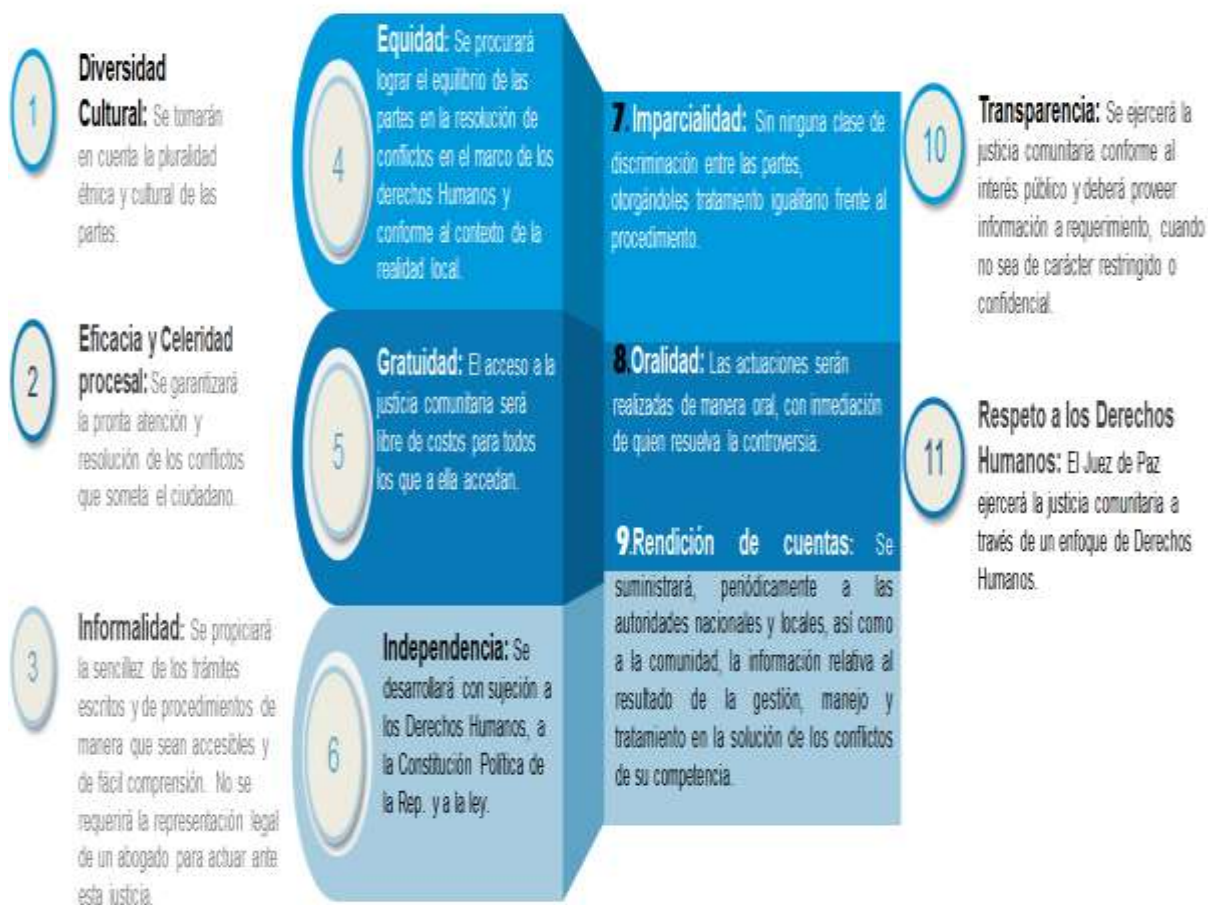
1

Diversidad Cultural: Se tomarán en cuenta la pluralidad étnica y cultural de las partes.

2

Eficacia y Celeridad procesal: Se garantizará la pronta atención y resolución de los conflictos que someta el ciudadano.

3

Informalidad: Se propiciará la sencillez de los trámites escritos y de procedimientos de manera que sean accesibles y de fácil comprensión. No se requerirá la representación legal de un abogado para actuar ante esta justicia.

4

Equidad: Se procurará lograr el equilibrio de las partes en la resolución de conflictos en el marco de los derechos Humanos y conforme al contexto de la realidad local.

5

Gratuidad: El acceso a la justicia comunitaria será libre de costos para todos los que a ella accedan.

6

Independencia: Se desarrollará con sujeción a los Derechos Humanos, a la Constitución Política de la Rep. y a la ley.

7. Imparcialidad: Sin ninguna clase de discriminación entre las partes, otorgándoles tratamiento igualitario frente al procedimiento.

8. Oralidad: Las actuaciones serán realizadas de manera oral, con inmediación de quien resuelva la controversia.

9. Rendición de cuentas: Se suministrará, periódicamente a las autoridades nacionales y locales, así como a la comunidad, la información relativa al resultado de la gestión, manejo y tratamiento en la solución de los conflictos de su competencia.

10

Transparencia: Se ejercerá la justicia comunitaria conforme al interés público y deberá proveer información a requerimiento, cuando no sea de carácter restringido o confidencial.

11

Respeto a los Derechos Humanos: El Juez de Paz ejercerá la justicia comunitaria a través de un enfoque de Derechos Humanos.